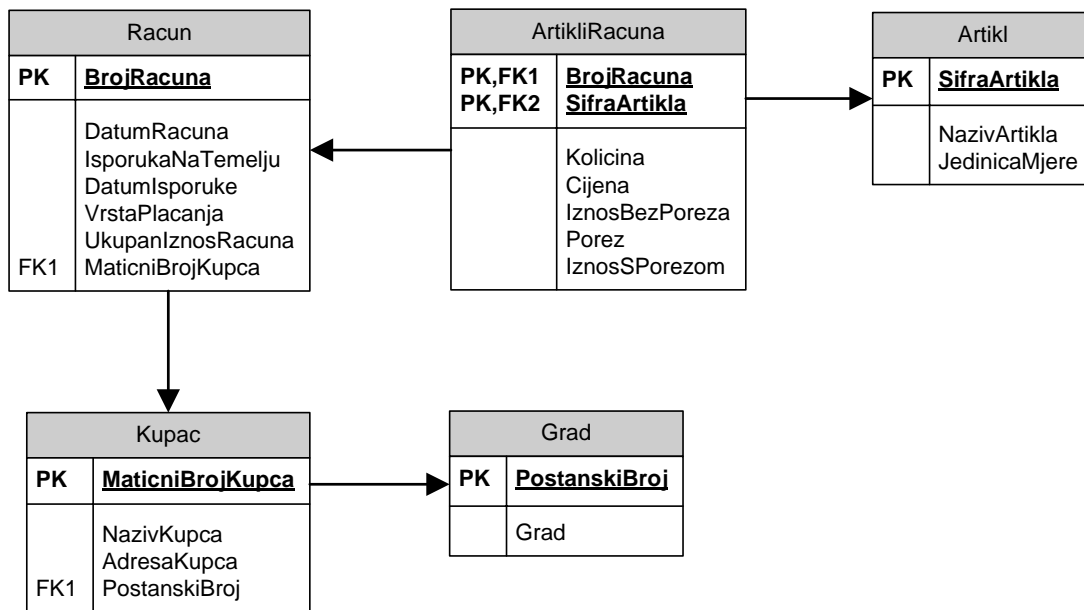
Racun

| PK | BrojRacuna |
|---|---|
| FK1 | DatumRacuna IsporukaNaTemelju DatumIsporuke VrstaPlacanja UkupanIznosRacuna MaticniBrojKupca |

ArtikliRacuna

| PK,FK1 PK,FK2 | BrojRacuna SifraArtikla |
|---|---|
| | Kolicina Cijena IznosBezPoreza Porez IznosSPorezom |

Artikl

| PK | SifraArtikla |
|---|---|
| | NazivArtikla JedinicaMjere |

Kupac

| PK | MaticniBrojKupca |
|---|---|
| FK1 | NazivKupca AdresaKupca PostanskiBroj |

Grad

| PK | PostanskiBroj |
|---|---|
| | Grad |